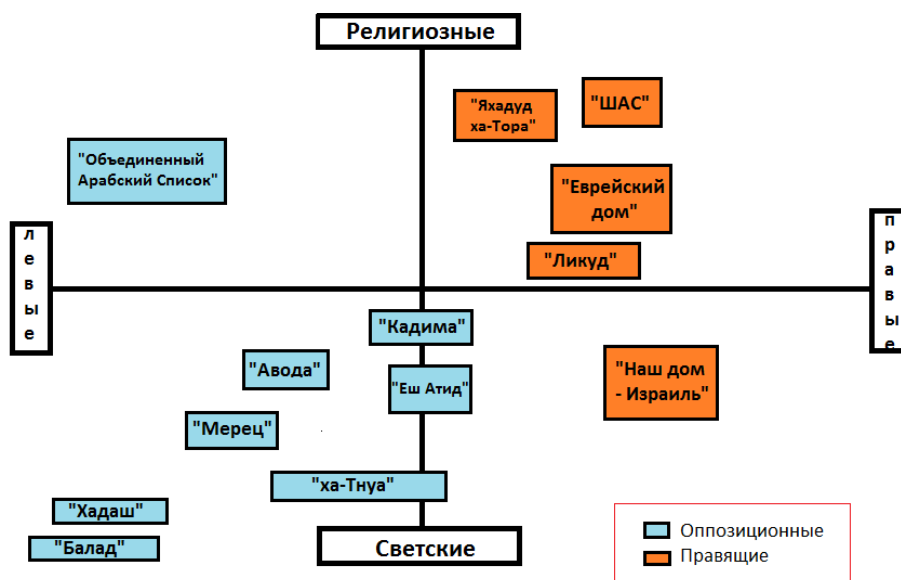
Религиозные

"Яхадуд ха-Тора"

"ШАС"

"Объединенный Арабский Список"

"Еврейский дом"

левые

"Ликуд"

правые

"Кадима"

"Авода"

"Еш Атид"

"Наш дом - Израиль"

"Мерец"

"ха-Тнуа"

"Хадаш"

"Балад"

Светские

Оппозиционные
Правящие